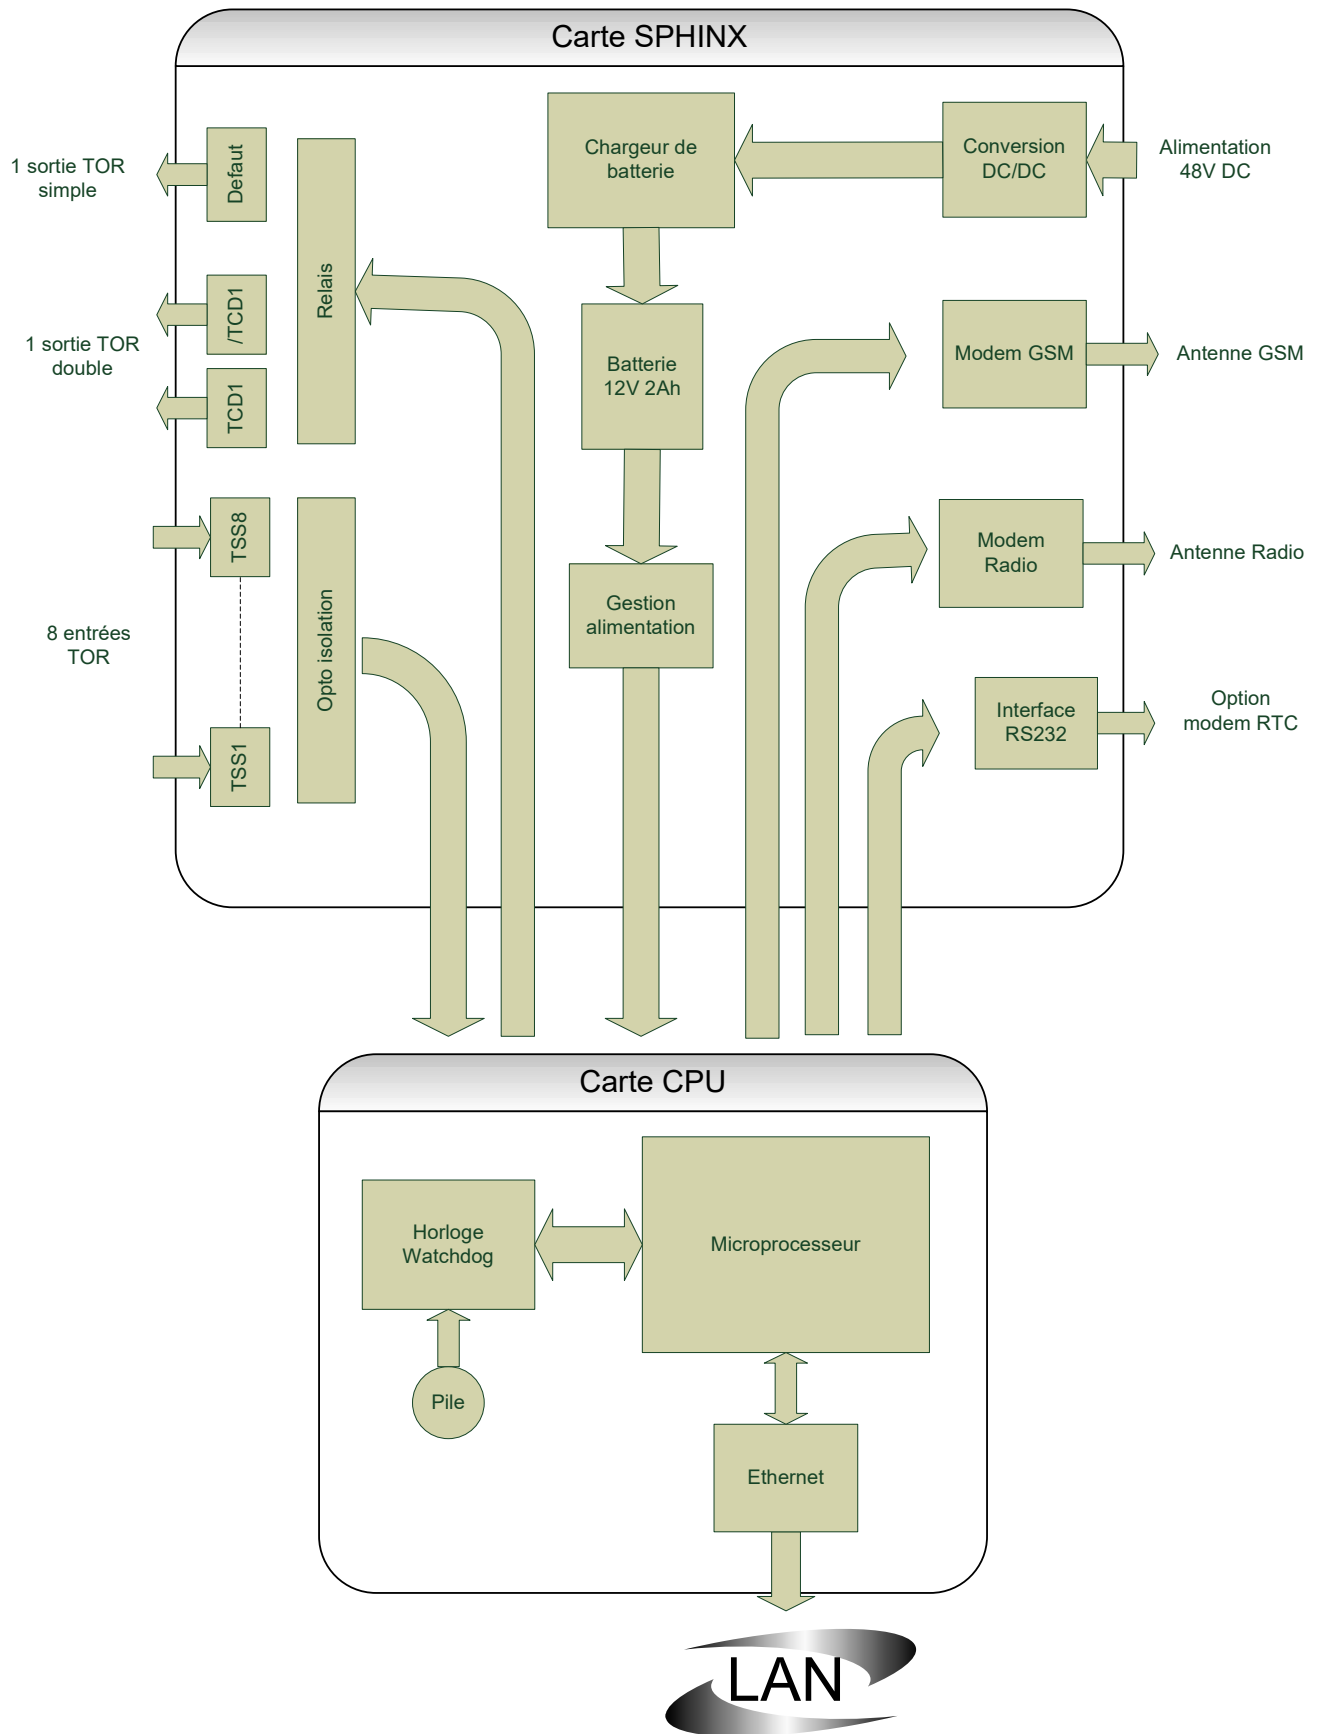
Carte SPHINX

1 sortie TOR simple

Defaut

Relais

Chargeur de batterie

Conversion DC/DC

Alimentation 48V DC

1 sortie TOR double

/TCD1

TCD1

Batterie 12V 2Ah

Modem GSM

Antenne GSM

TSS8

Modem Radio

Antenne Radio

8 entrées TOR

Opto isolation

Gestion alimentation

Interface RS232

Option modem RTC

TSS1

Carte CPU

Horloge Watchdog

Microprocesseur

Pile

Ethernet

LAN